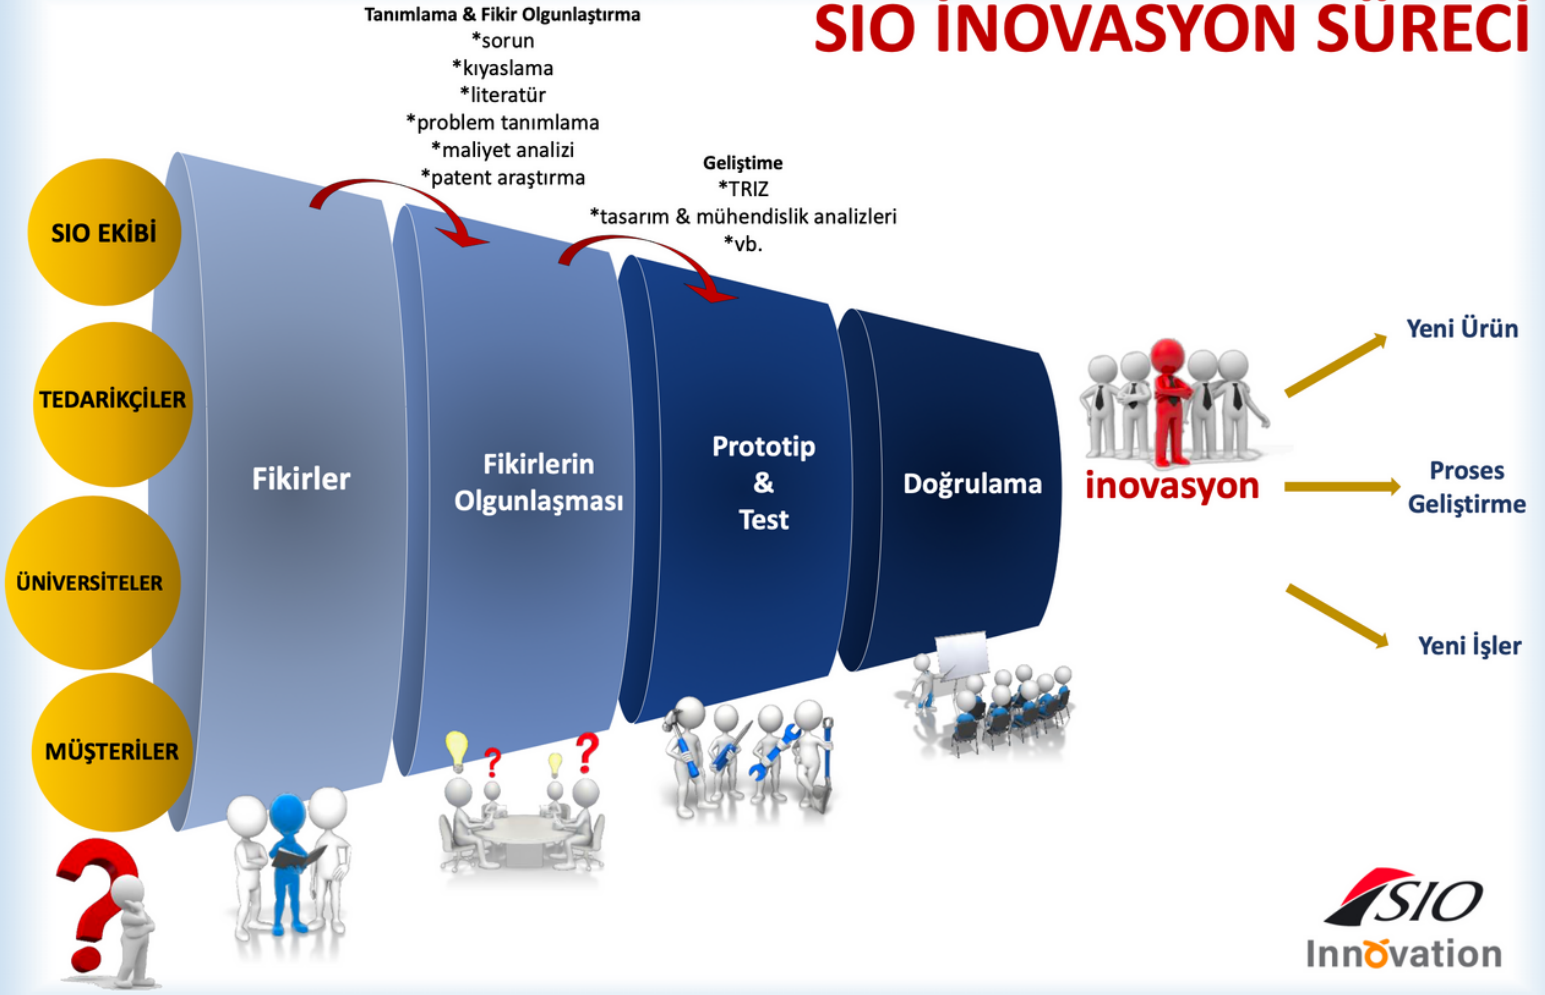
Tanımlama & Fikir Olgunlaştırma
*sorun
*kıyaslama
*literatür
*problem tanımlama
*maliyet analizi
*patent araştırma

SIO İNOVASYON SÜRECİ

Geliştime
*TRIZ
*tasarım & mühendislik analizleri
*vb.

SIO EKİBİ

TEDARİKÇİLER

ÜNİVERSİTELER

MÜŞTERİLER

Fikirler

Fikirlerin Olgunlaşması

Prototip & Test

Doğrulama

inovasyon

Yeni Ürün

Proses Geliştirme

Yeni İşler

SIO
Innovation